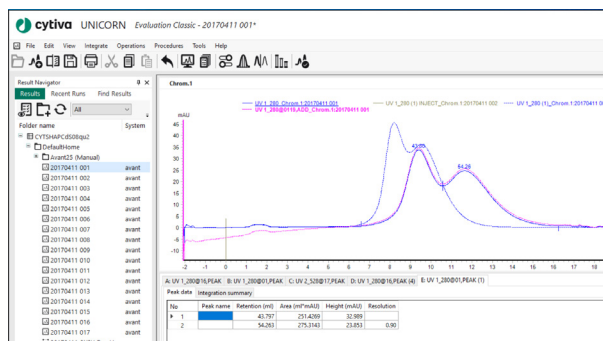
cytiva UNICORN Evaluation Classic - 20170411 001*

File Edit View Integrate Operations Procedures Tools Help

Result Navigator
Results Recent Runs Find Results
All
Folder name System
CYTSHAPCdS08qui2
DefaultHome
Avant25 (Manual)
20170411 001 avant
20170411 002 avant
20170411 003 avant
20170411 004 avant
20170411 005 avant
20170411 006 avant
20170411 007 avant
20170411 008 avant
20170411 009 avant
20170411 010 avant
20170411 011 avant
20170411 012 avant
20170411 013 avant
20170411 014 avant
20170411 015 avant
20170411 016 avant
20170411 017 avant

Chrom.1

UV 1_280_Chrom.1:20170411 001
UV 1_280@01,ADD_Chrom.1:20170411 001
UV 1_280 (1) INJECT_Chrom.1:20170411 002
UV 1_280 (1)_Chrom.1:20170411 00

mAU
45
40
35
30
25
20
15
10
5
0
-5
-10
43.80
64.26
-2 -1 0 1 2 3 4 5 6 7 8 9 10 11 12 13 14 15 16 17

A: UV 1_280@16,PEAK B: UV 1_280@01,PEAK C: UV 2_528@17,PEAK D: UV 1_280@16,PEAK (4) E: UV 1_280@01,PEAK (1)

Peak data Integration summary

| No | Peak name | Retention (ml) | Area (ml*mAU) | Height (mAU) | Resolution |
|---|---|---|---|---|---|
| 1 | | 43.797 | 251.4269 | 32.989 | |
| 2 | | 54.263 | 275.3143 | 23.853 | 0.90 |